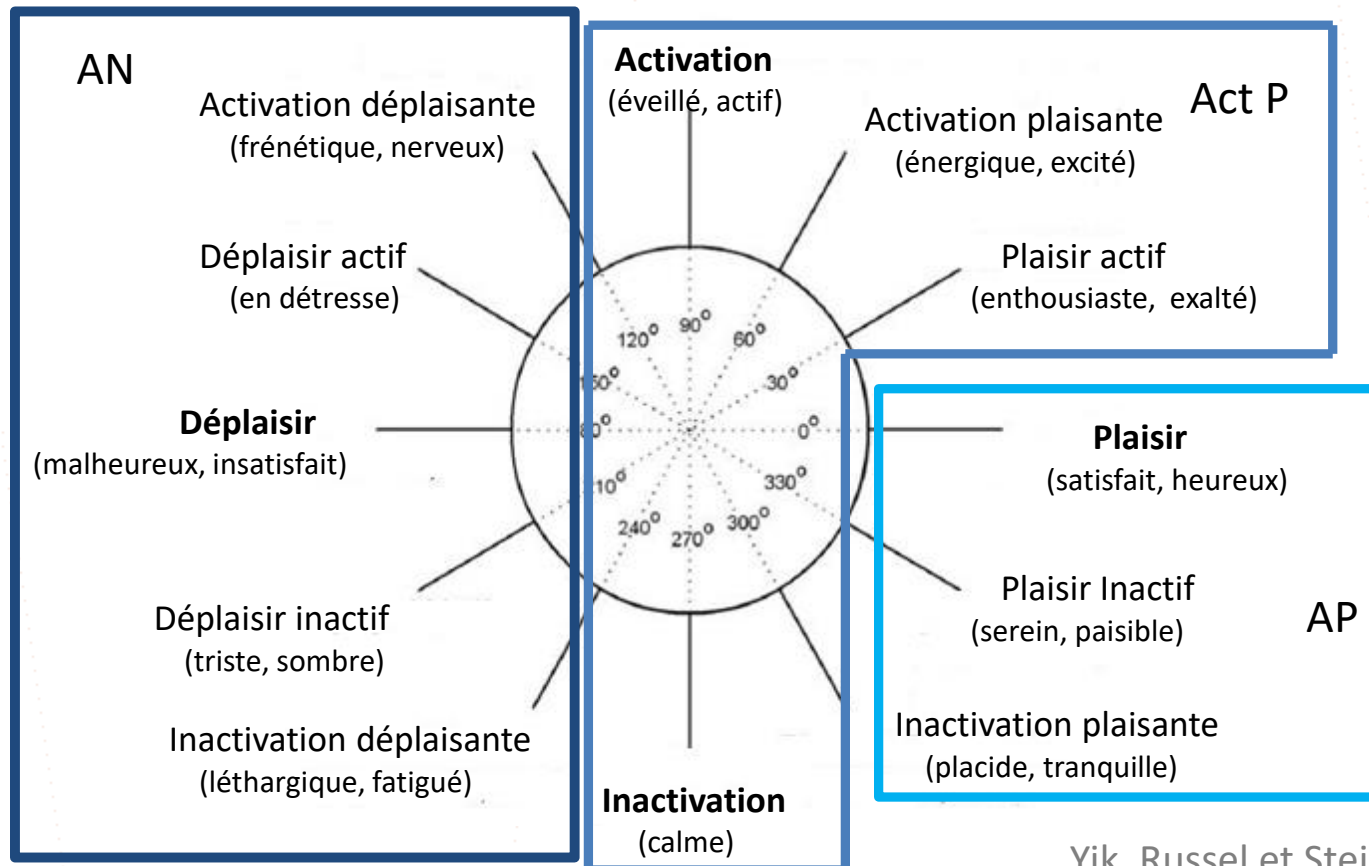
AN

Activation déplaisante
(frénétique, nerveux)

Déplaisir actif
(en détresse)

**Déplaisir**
(malheureux, insatisfait)

Déplaisir inactif
(triste, sombre)

Inactivation déplaisante
(léthargique, fatigué)

**Activation**
(éveillé, actif)

Act P

Activation plaisante
(énergique, excité)

Plaisir actif
(enthousiaste, exalté)

$120^o$ $90^o$ $60^o$ $150^o$ $30^o$ $180^o$ $0^o$ $210^o$ $330^o$ $240^o$ $270^o$ $300^o$

**Plaisir**
(satisfait, heureux)

Plaisir Inactif
(serein, paisible)

AP

Inactivation plaisante
(placide, tranquille)

**Inactivation**
(calme)

Yik, Russel et Stei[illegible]